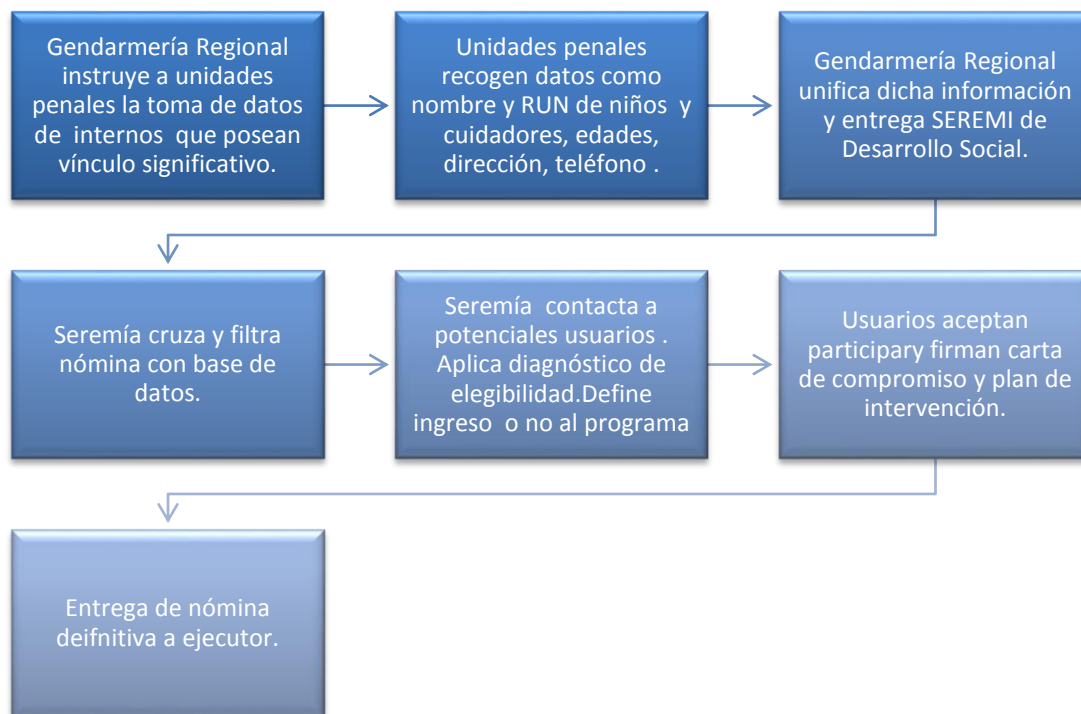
Gendarmería Regional instruye a unidades penales la toma de datos de internos que posean vínculo significativo.

Unidades penales recogen datos como nombre y RUN de niños y cuidadores, edades, dirección, teléfono .

Gendarmería Regional unifica dicha información y entrega SEREMI de Desarrollo Social.

Seremía cruza y filtra nómina con base de datos.

Seremía contacta a potenciales usuarios . Aplica diagnóstico de elegibilidad.Define ingreso o no al programa

Usuarios aceptan participary firman carta de compromiso y plan de intervención.

Entrega de nómina deifnitiva a ejecutor.